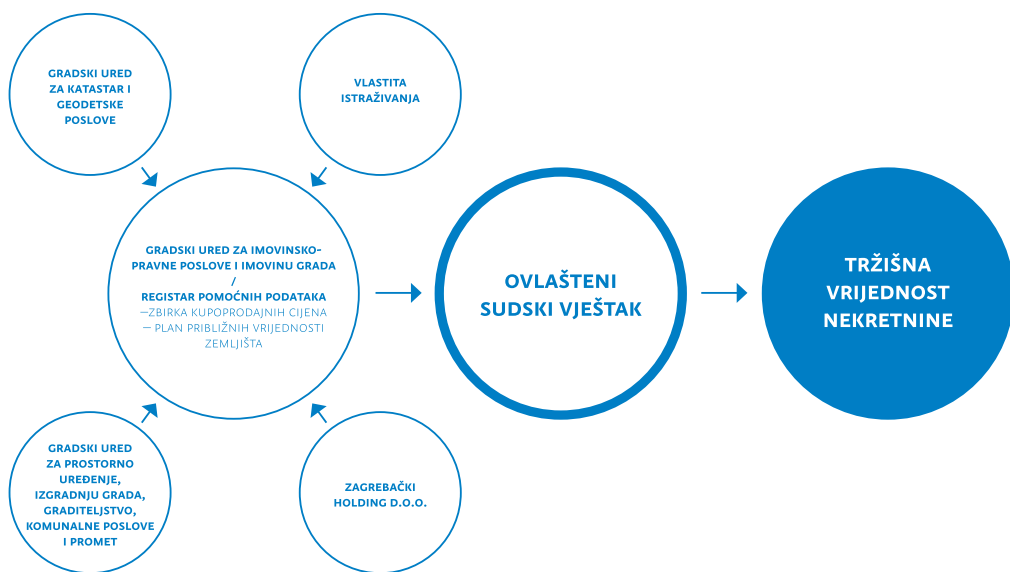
GRADSKI URED ZA KATASTAR I GEODETSKE POSLOVE

VLASTITA ISTRAŽIVANJA

GRADSKI URED ZA IMOVINSKO-PRAVNE POSLOVE I IMOVINU GRADA
/
REGISTAR POMOĆNIH PODATAKA
—ZBIRKA KUPOPRODAJNIH CIJENA
— PLAN PRIBLIŽNIH VRIJEDNOSTI ZEMLJIŠTA

OVLAŠTENI SUDSKI VJEŠTAK

TRŽIŠNA VRIJEDNOST NEKRETNINE

GRADSKI URED ZA PROSTORNO UREĐENJE, IZGRADNJU GRADA, GRADITELJSTVO, KOMUNALNE POSLOVE I PROMET

ZAGREBAČKI HOLDING D.O.O.